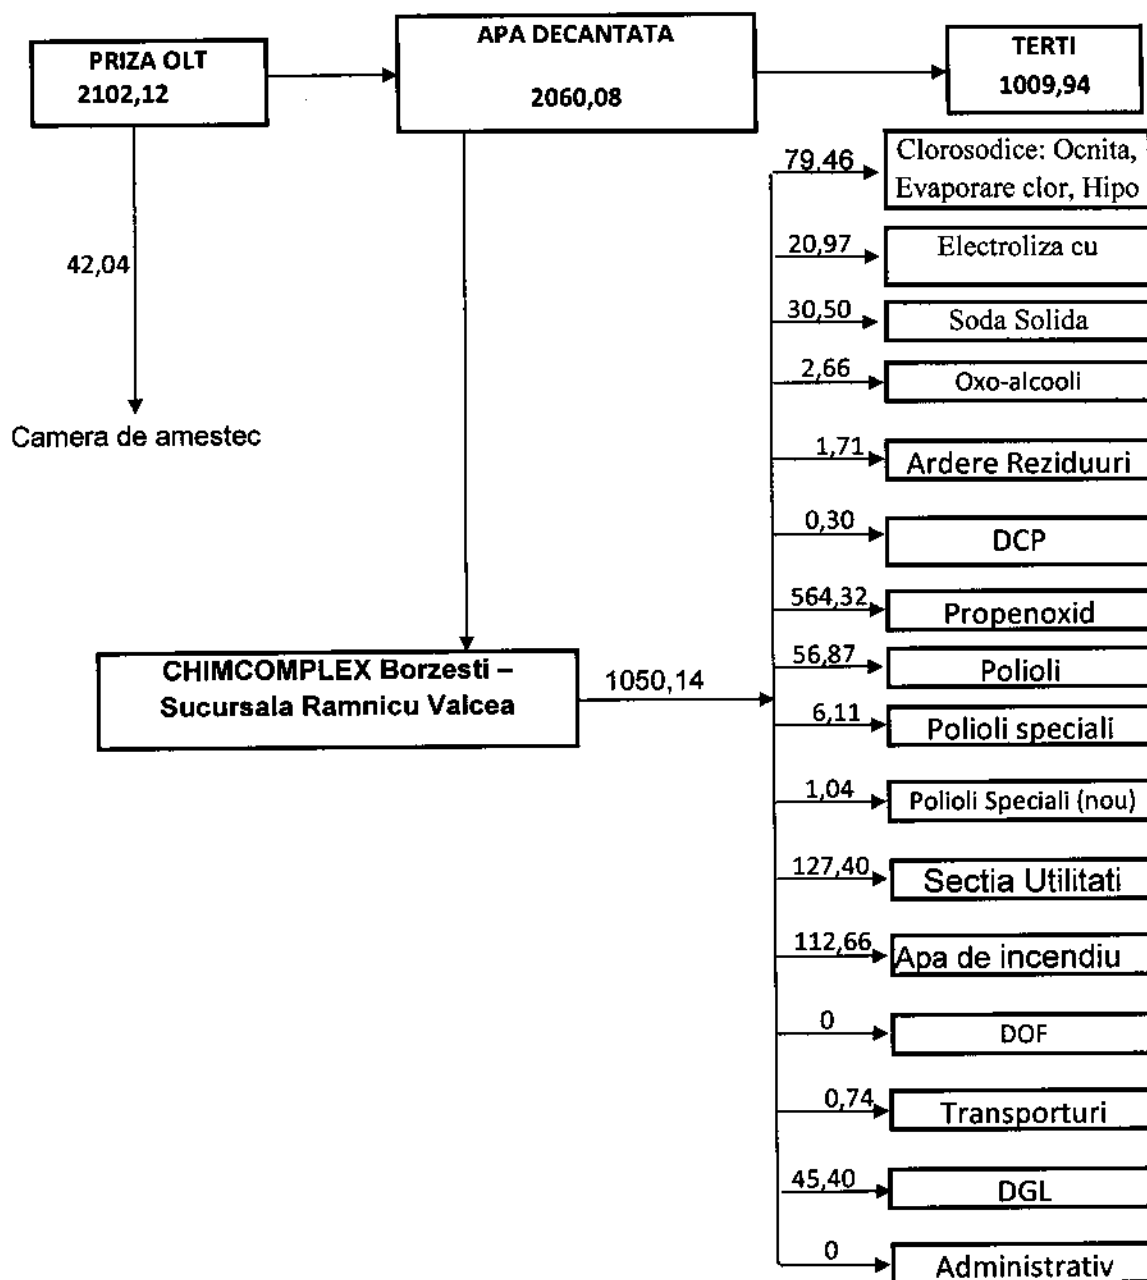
PRIZA OLT
2102,12

APA DECANTATA
2060,08

TERTI
1009,94

42,04

Camera de amestec

79,46 Clorosodice: Ocnita, Evaporare clor, Hipo

20,97 Electroliza cu

30,50 Soda Solida

2,66 Oxo-alcooli

1,71 Ardere Reziduuri

0,30 DCP

564,32 Propenoxid

CHIMCOMPLEX Borzesti – Sucursala Ramnicu Valcea

1050,14

56,87 Polioli

6,11 Polioli speciali

1,04 Polioli Speciali (nou)

127,40 Sectia Utilitati

112,66 Apa de incendiu

0 DOF

0,74 Transporturi

45,40 DGL

0 Administrativ